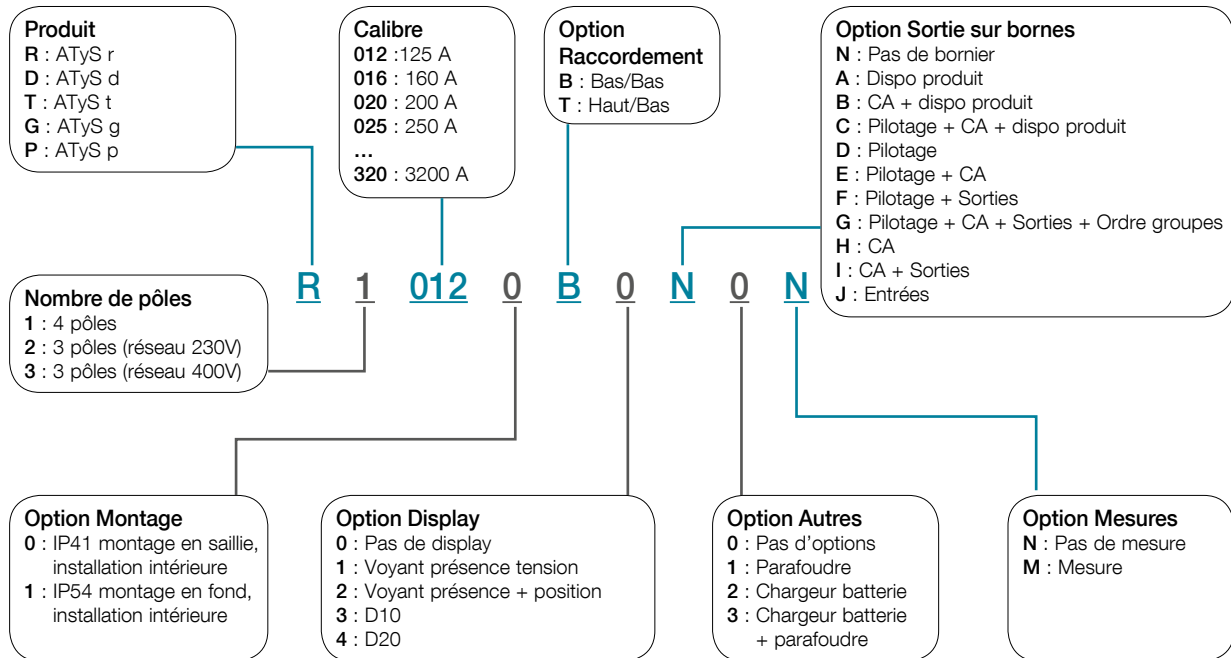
**Produit**
**R** : ATyS r
**D** : ATyS d
**T** : ATyS t
**G** : ATyS g
**P** : ATyS p

**Calibre**
**012** :125 A
**016** : 160 A
**020** : 200 A
**025** : 250 A
**...**
**320** : 3200 A

**Option Raccordement**
**B** : Bas/Bas
**T** : Haut/Bas

**Option Sortie sur bornes**
**N** : Pas de bornier
**A** : Dispo produit
**B** : CA + dispo produit
**C** : Pilotage + CA + dispo produit
**D** : Pilotage
**E** : Pilotage + CA
**F** : Pilotage + Sorties
**G** : Pilotage + CA + Sorties + Ordre groupes
**H** : CA
**I** : CA + Sorties
**J** : Entrées

R 1 012 0 B 0 N 0 N

**Nombre de pôles**
**1** : 4 pôles
**2** : 3 pôles (réseau 230V)
**3** : 3 pôles (réseau 400V)

**Option Montage**
**0** : IP41 montage en saillie, installation intérieure
**1** : IP54 montage en fond, installation intérieure

**Option Display**
**0** : Pas de display
**1** : Voyant présence tension
**2** : Voyant présence + position
**3** : D10
**4** : D20

**Option Autres**
**0** : Pas d'options
**1** : Parafoudre
**2** : Chargeur batterie
**3** : Chargeur batterie + parafoudre

**Option Mesures**
**N** : Pas de mesure
**M** : Mesure